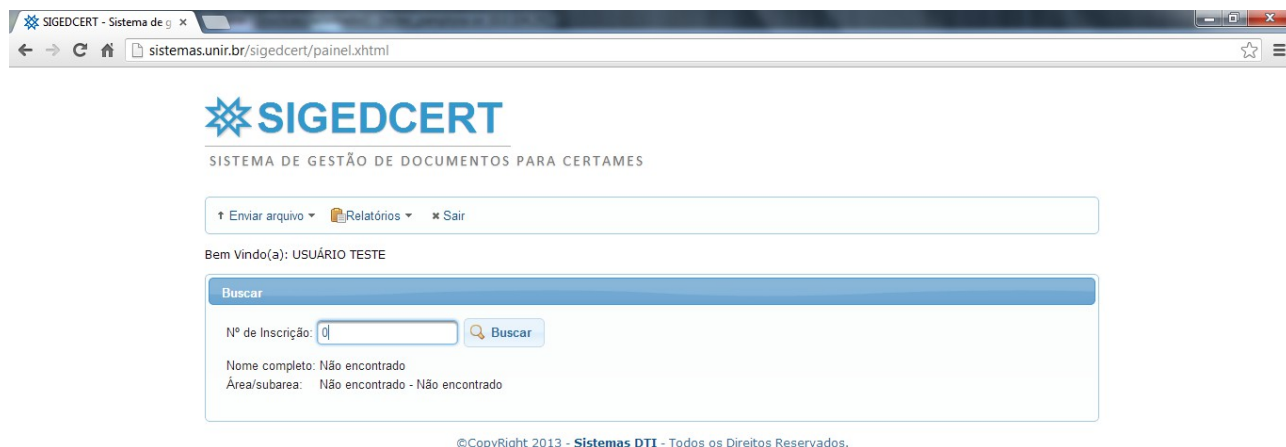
SIGEDCERT - Sistema de g ×

sistemas.unir.br/sigedcert/painel.xhtml

SIGEDCERT
SISTEMA DE GESTÃO DE DOCUMENTOS PARA CERTAMES

Enviar arquivo ▾ Relatórios ▾ Sair

Bem Vindo(a): USUÁRIO TESTE

Buscar

Nº de Inscrição: 0 Buscar

Nome completo: Não encontrado
Área/subarea: Não encontrado - Não encontrado

©CopyRight 2013 - Sistemas DTI - Todos os Direitos Reservados.